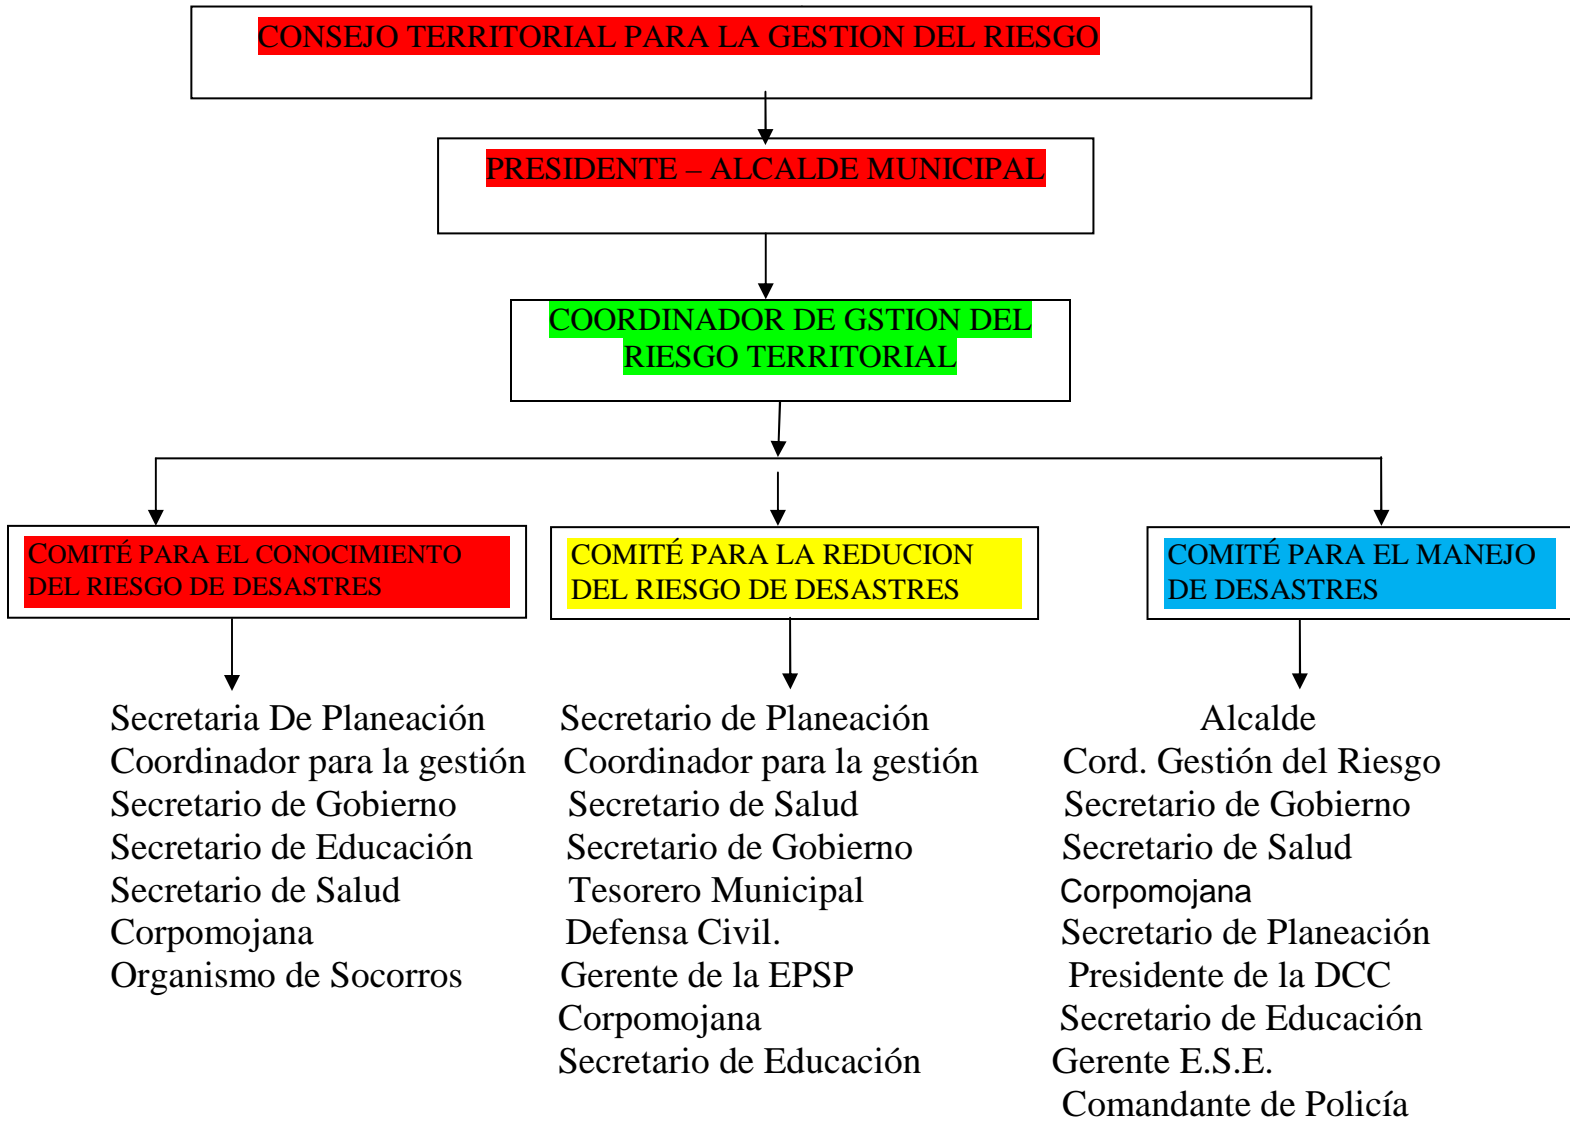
CONSEJO TERRITORIAL PARA LA GESTION DEL RIESGO

PRESIDENTE – ALCALDE MUNICIPAL

COORDINADOR DE GSTION DEL RIESGO TERRITORIAL

COMITÉ PARA EL CONOCIMIENTO DEL RIESGO DE DESASTRES

Secretaria De Planeación
Coordinador para la gestión
Secretario de Gobierno
Secretario de Educación
Secretario de Salud
Corpomojana
Organismo de Socorros

COMITÉ PARA LA REDUCION DEL RIESGO DE DESASTRES

Secretario de Planeación
Coordinador para la gestión
Secretario de Salud
Secretario de Gobierno
Tesorero Municipal
Defensa Civil.
Gerente de la EPSP
Corpomojana
Secretario de Educación

COMITÉ PARA EL MANEJO DE DESASTRES

Alcalde
Cord. Gestión del Riesgo
Secretario de Gobierno
Secretario de Salud
Corpomojana
Secretario de Planeación
Presidente de la DCC
Secretario de Educación
Gerente E.S.E.
Comandante de Policía